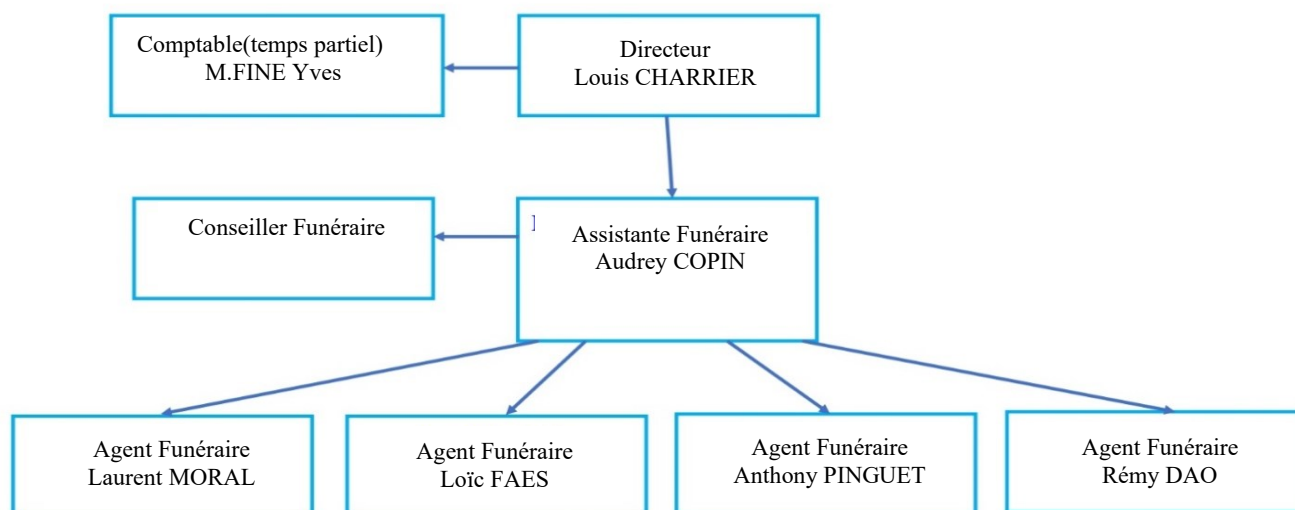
Comptable(temps partiel)
M.FINE Yves

Directeur
Louis CHARRIER

Conseiller Funéraire

Assistante Funéraire
Audrey COPIN

Agent Funéraire
Laurent MORAL

Agent Funéraire
Loïc FAES

Agent Funéraire
Anthony PINGUET

Agent Funéraire
Rémy DAO